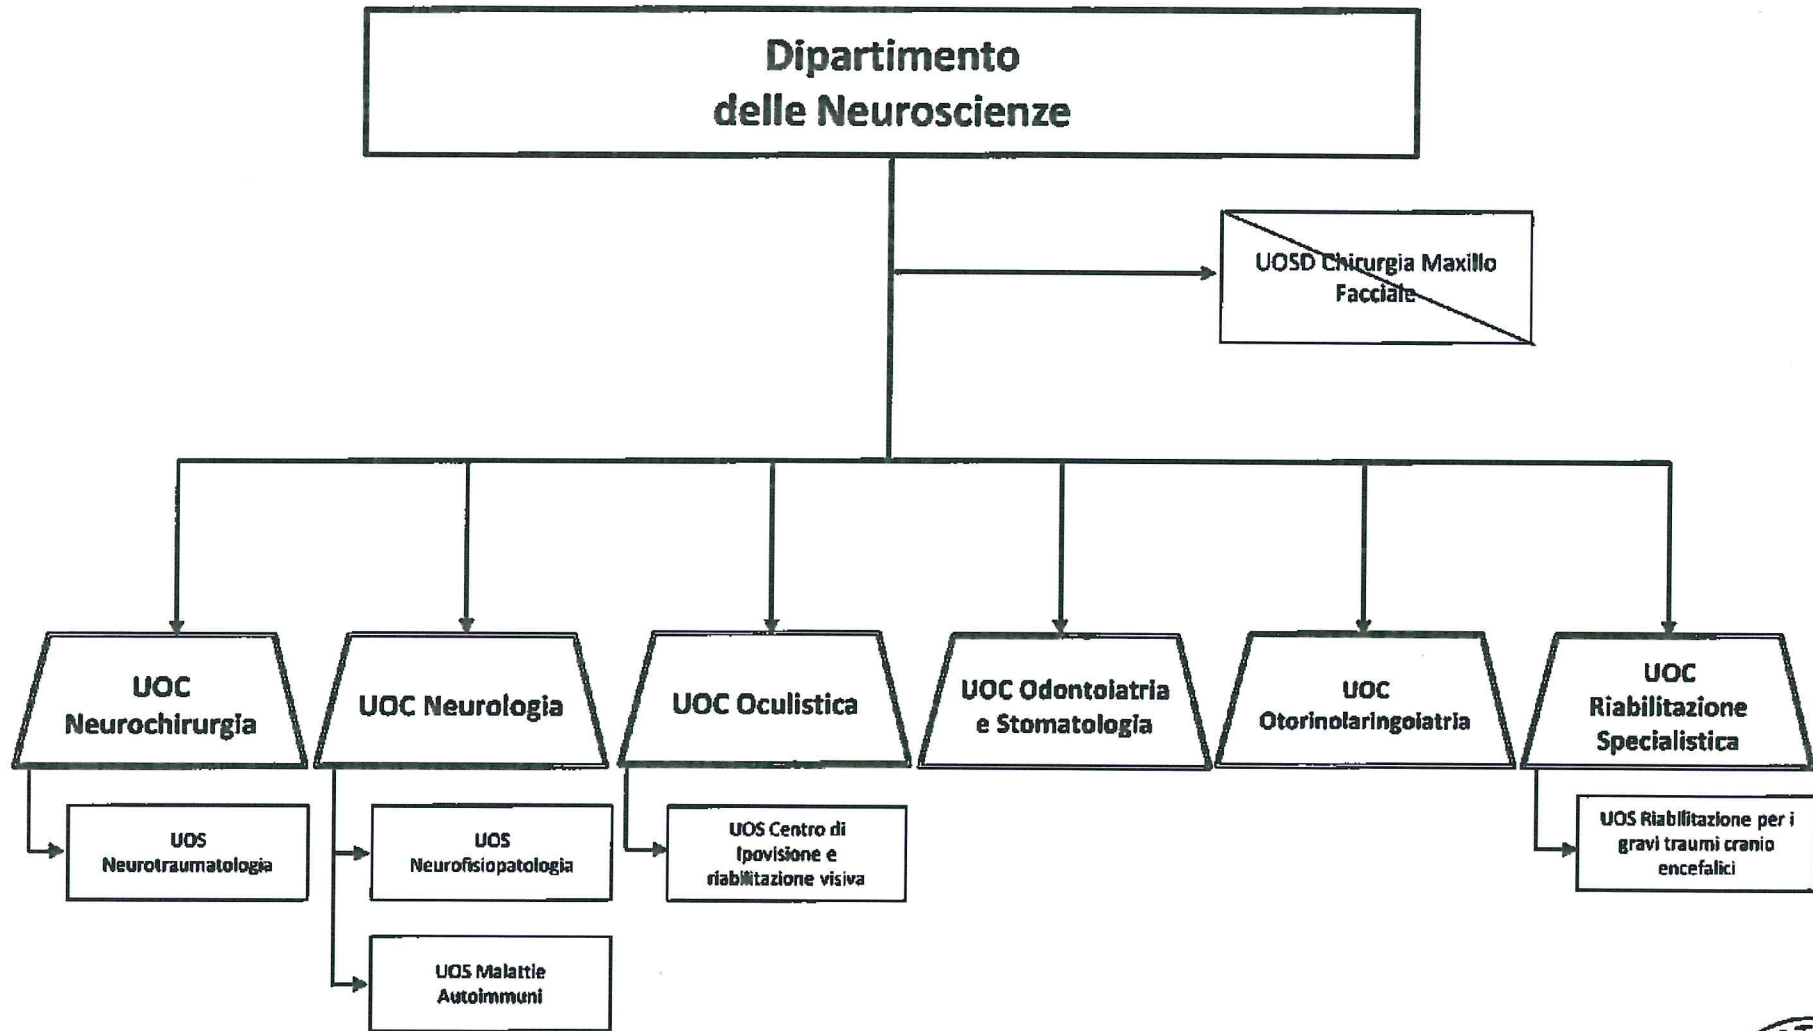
Dipartimento delle Neuroscienze

UOSD Chirurgia Maxillo Facciale

UOC Neurochirurgia

UOS Neurotraumatologia

UOC Neurologia

UOS Neurofisiopatologia

UOS Malattie Autoimmuni

UOC Oculistica

UOS Centro di Ipovisione e riabilitazione visiva

UOC Odontoiatria e Stomatologia

UOC Otorinolaringoiatria

UOC Riabilitazione Specialistica

UOS Riabilitazione per i gravi traumi cranio encefalici